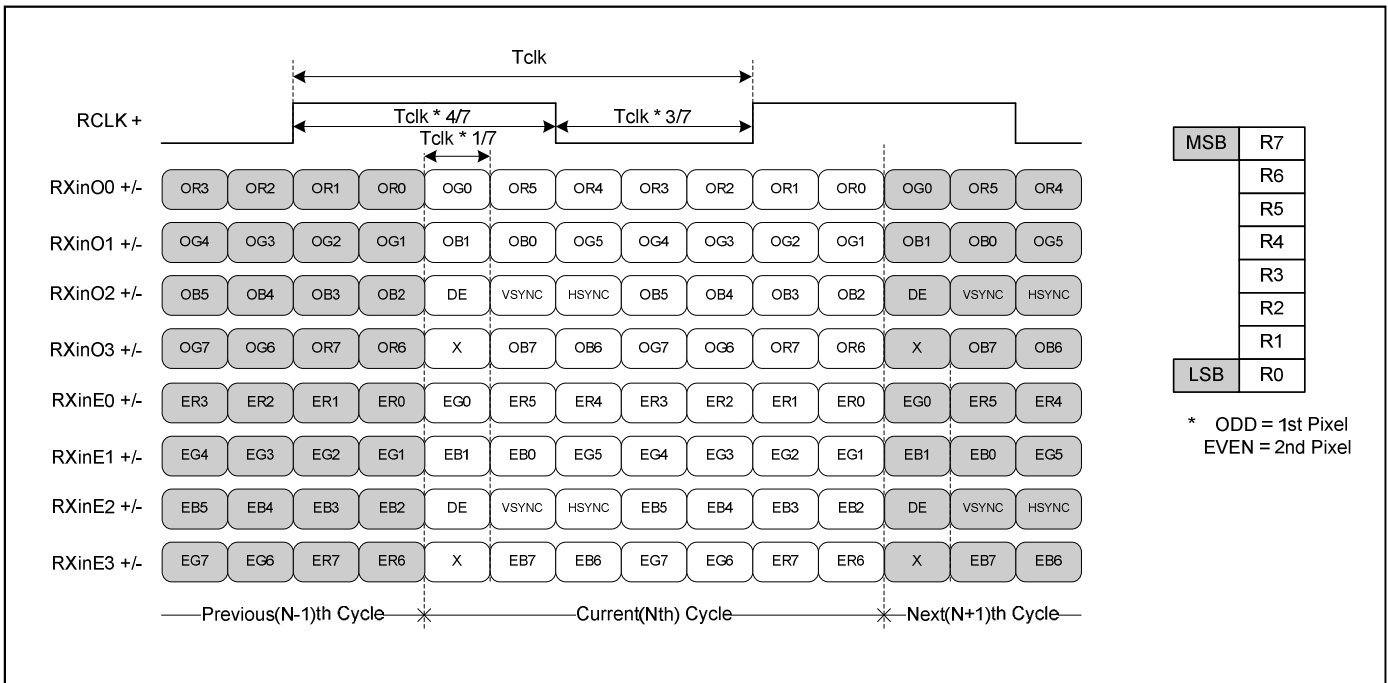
Tclk

RCLK +

Tclk * 4/7

Tclk * 3/7

Tclk * 1/7

| | | | | | | | | | | | | | | |
|---|---|---|---|---|---|---|---|---|---|---|---|---|---|---|
| RXinO0 +/- | OR3 | OR2 | OR1 | OR0 | OG0 | OR5 | OR4 | OR3 | OR2 | OR1 | OR0 | OG0 | OR5 | OR4 |
| RXinO1 +/- | OG4 | OG3 | OG2 | OG1 | OB1 | OB0 | OG5 | OG4 | OG3 | OG2 | OG1 | OB1 | OB0 | OG5 |
| RXinO2 +/- | OB5 | OB4 | OB3 | OB2 | DE | VSYNC | HSYNC | OB5 | OB4 | OB3 | OB2 | DE | VSYNC | HSYNC |
| RXinO3 +/- | OG7 | OG6 | OR7 | OR6 | X | OB7 | OB6 | OG7 | OG6 | OR7 | OR6 | X | OB7 | OB6 |
| RXinE0 +/- | ER3 | ER2 | ER1 | ER0 | EG0 | ER5 | ER4 | ER3 | ER2 | ER1 | ER0 | EG0 | ER5 | ER4 |
| RXinE1 +/- | EG4 | EG3 | EG2 | EG1 | EB1 | EB0 | EG5 | EG4 | EG3 | EG2 | EG1 | EB1 | EB0 | EG5 |
| RXinE2 +/- | EB5 | EB4 | EB3 | EB2 | DE | VSYNC | HSYNC | EB5 | EB4 | EB3 | EB2 | DE | VSYNC | HSYNC |
| RXinE3 +/- | EG7 | EG6 | ER7 | ER6 | X | EB7 | EB6 | EG7 | EG6 | ER7 | ER6 | X | EB7 | EB6 |

Previous(N-1)th Cycle Current(Nth) Cycle Next(N+1)th Cycle

| | |
|---|---|
| MSB | R7 |
| | R6 |
| | R5 |
| | R4 |
| | R3 |
| | R2 |
| | R1 |
| LSB | R0 |

* ODD = 1st Pixel
EVEN = 2nd Pixel